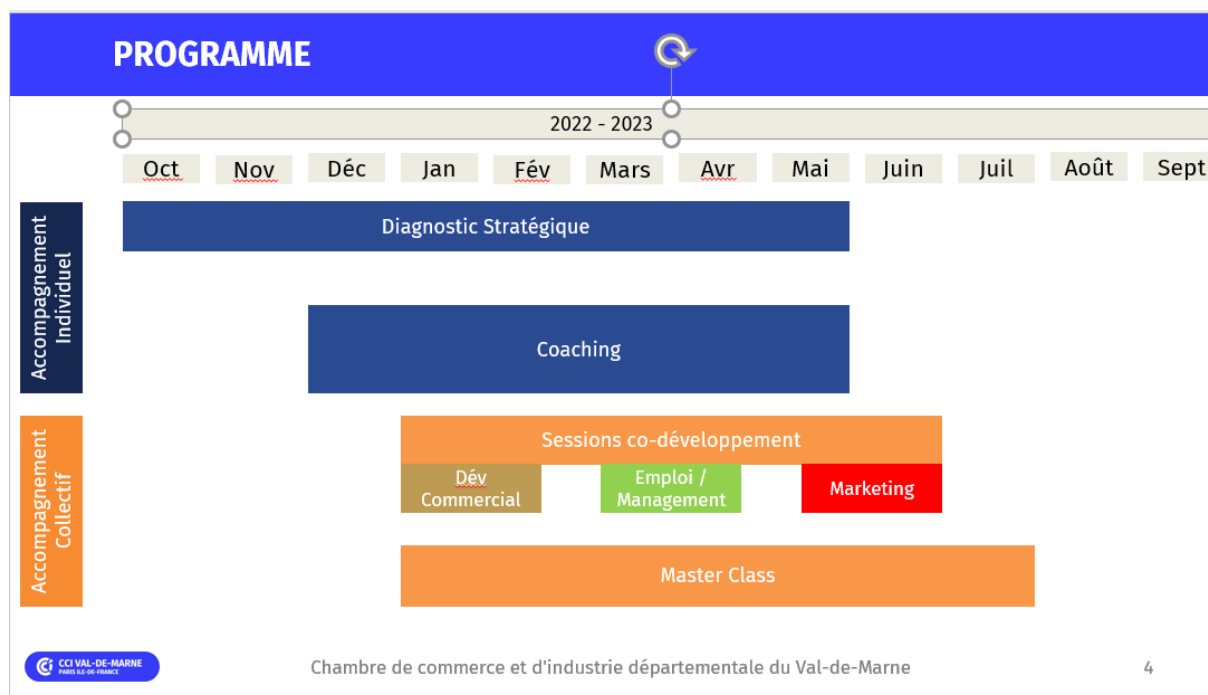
PROGRAMME

2022 - 2023

| Oct | Nov | Déc | Jan | Fév | Mars | Avr | Mai | Juin | Juil | Août | Sept |
|---|---|---|---|---|---|---|---|---|---|---|---|

Accompagnement Individuel

Diagnostic Stratégique

Coaching

Accompagnement Collectif

Sessions co-développement

Dév Commercial

Emploi / Management

Marketing

Master Class

CCI VAL-DE-MARNE
PARIS ILE-DE-FRANCE

Chambre de commerce et d'industrie départementale du Val-de-Marne

4